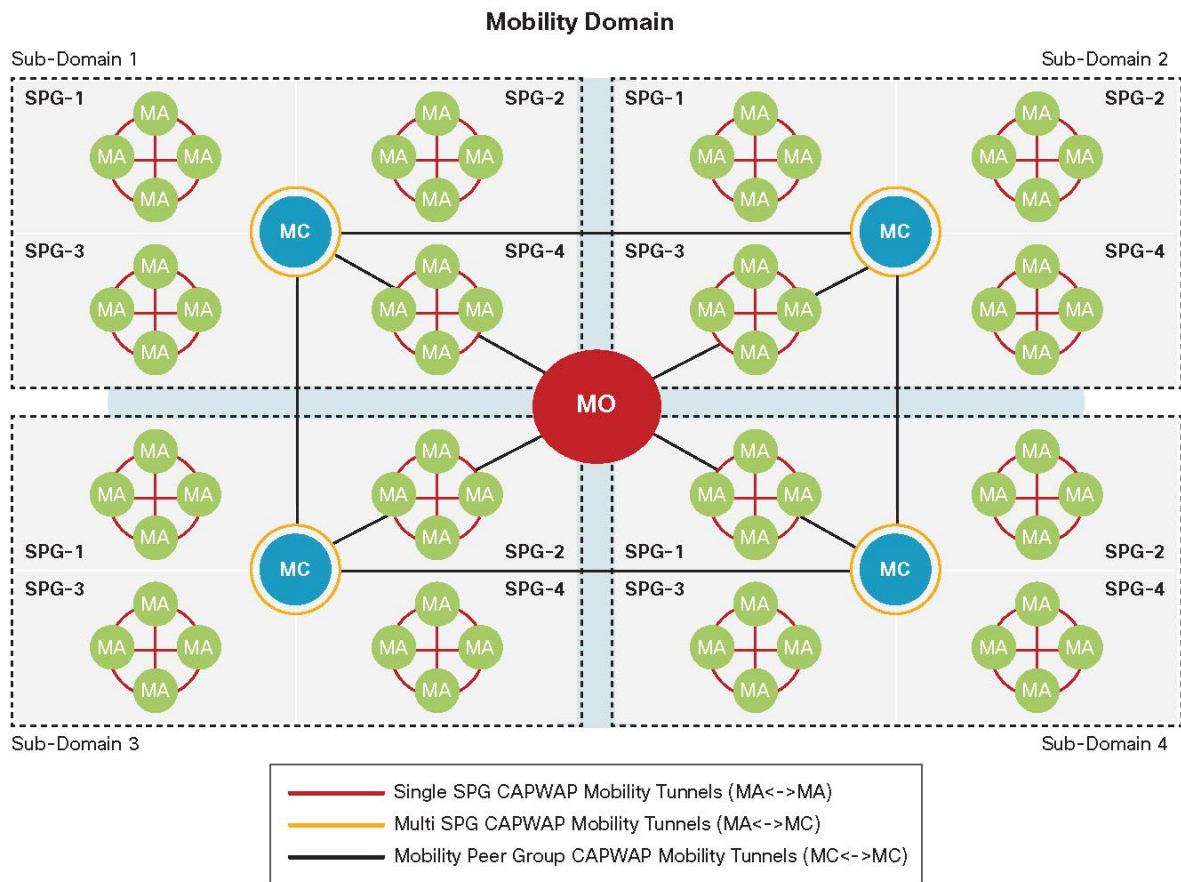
Mobility Domain

Sub-Domain 1

SPG-1

MA
MA MA
MA

SPG-2

MA
MA MA
MA

SPG-3

MA
MA MA
MA

MC

SPG-4

MA
MA MA
MA

Sub-Domain 2

SPG-1

MA
MA MA
MA

SPG-2

MA
MA MA
MA

MC

SPG-3

MA
MA MA
MA

SPG-4

MA
MA MA
MA

MO

MA
MA MA
MA

MA
MA MA
MA

SPG-1

MC

SPG-2

SPG-3

MA
MA MA
MA

SPG-4

MA
MA MA
MA

Sub-Domain 3

MA
MA MA
MA

MA
MA MA
MA

SPG-1

MC

SPG-2

SPG-3

MA
MA MA
MA

SPG-4

MA
MA MA
MA

Sub-Domain 4

Single SPG CAPWAP Mobility Tunnels (MA<->MA)
Multi SPG CAPWAP Mobility Tunnels (MA<->MC)
Mobility Peer Group CAPWAP Mobility Tunnels (MC<->MC)